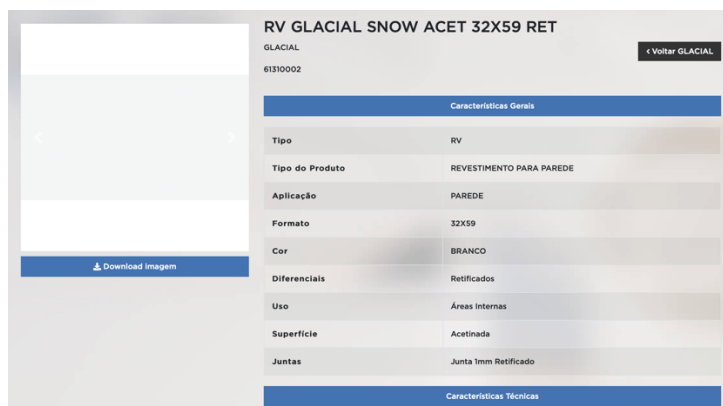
RV GLACIAL SNOW ACET 32X59 RET

GLACIAL

61310002

‹ Voltar GLACIAL

Download imagem

Características Gerais

| Tipo | RV |
|---|---|
| Tipo do Produto | REVESTIMENTO PARA PAREDE |
| Aplicação | PAREDE |
| Formato | 32X59 |
| Cor | BRANCO |
| Diferenciais | Retificados |
| Uso | Áreas Internas |
| Superfície | Acetinada |
| Juntas | Junta 1mm Retificado |

Características Técnicas